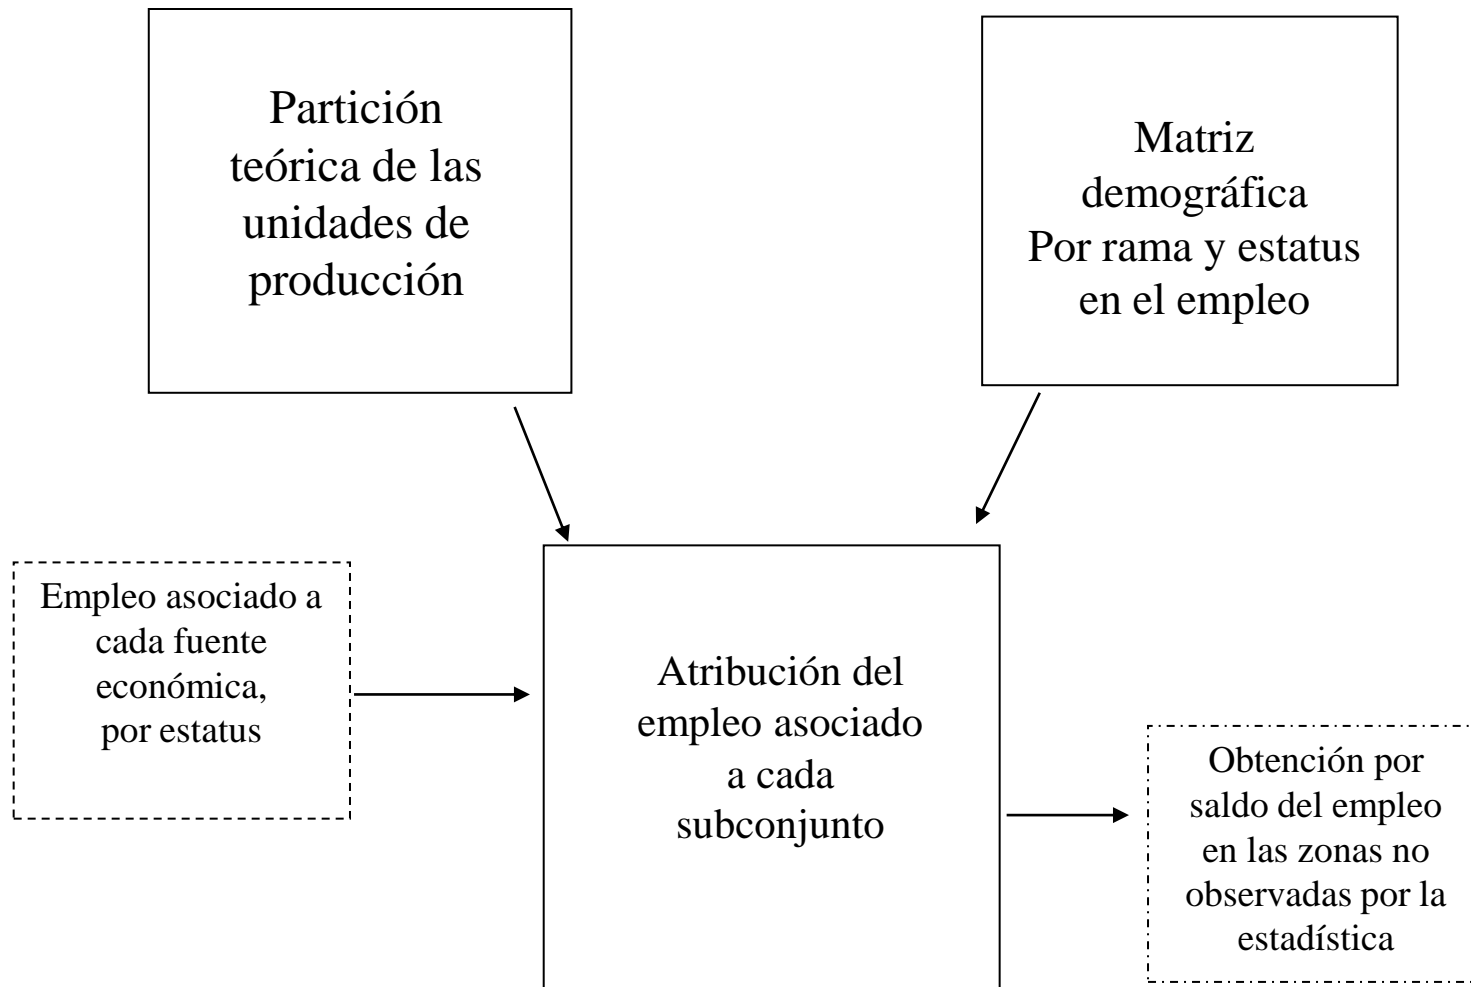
Partición teórica de las unidades de producción

Matriz demográfica Por rama y estatus en el empleo

Empleo asociado a cada fuente económica, por estatus

Atribución del empleo asociado a cada subconjunto

Obtención por saldo del empleo en las zonas no observadas por la estadística